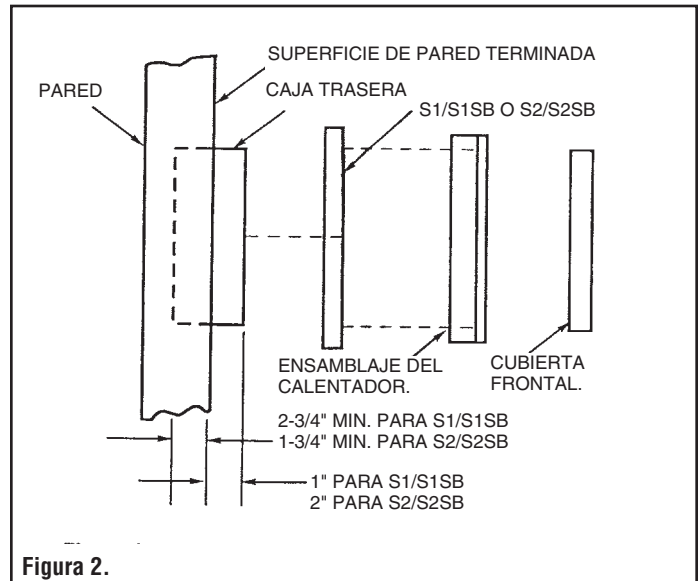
SUPERFICIE DE PARED TERMINADA

PARED

CAJA TRASERA

S1/S1SB O S2/S2SB

ENSAMBLAJE DEL CALENTADOR.

CUBIERTA FRONTAL.

2-3/4" MIN. PARA S1/S1SB
1-3/4" MIN. PARA S2/S2SB

1" PARA S1/S1SB
2" PARA S2/S2SB

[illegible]

Figura 2.